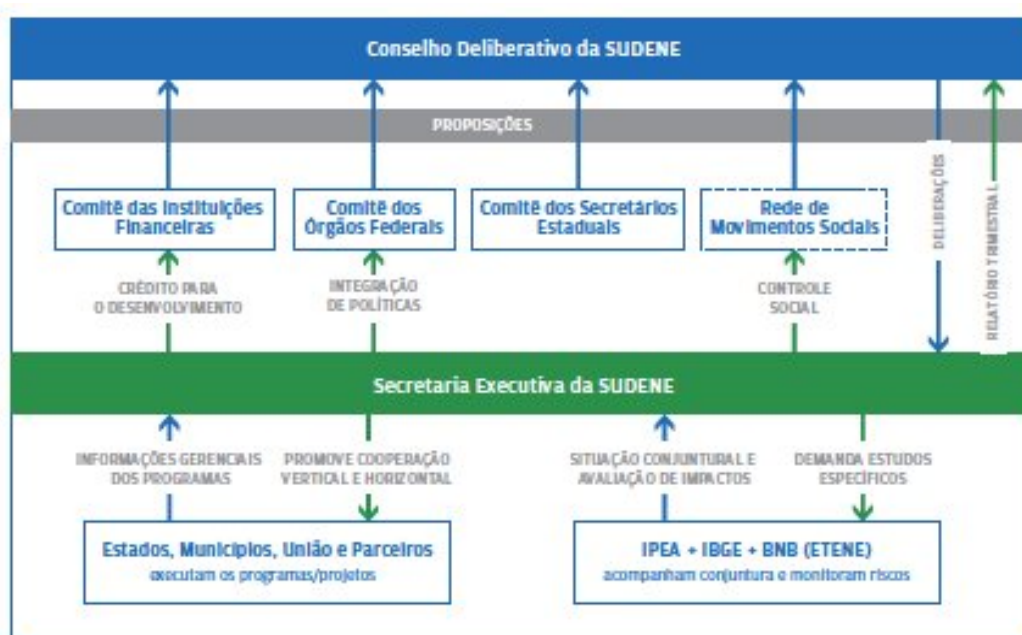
Conselho Deliberativo da SUDENE

PROPOSIÇÕES

Comitê das Instituições Financeiras

Comitê dos Órgãos Federais

Comitê dos Secretários Estaduais

Rede de Movimentos Sociais

DELIBERAÇÕES

RELATÓRIO TRIMESTRAL

CRÉDITO PARA O DESENVOLVIMENTO

INTEGRAÇÃO DE POLÍTICAS

CONTROLE SOCIAL

Secretaria Executiva da SUDENE

INFORMAÇÕES GERENCIAIS DOS PROGRAMAS

PROMOVE COOPERAÇÃO VERTICAL E HORIZONTAL

SITUAÇÃO CONJUNTURAL E AVALIAÇÃO DE IMPACTOS

DEMANDA ESTUDOS ESPECÍFICOS

Estados, Municípios, União e Parceiros
executam os programas/projetos

IPEA + IBGE + BNB (ETENE)
acompanham conjuntura e monitoram riscos